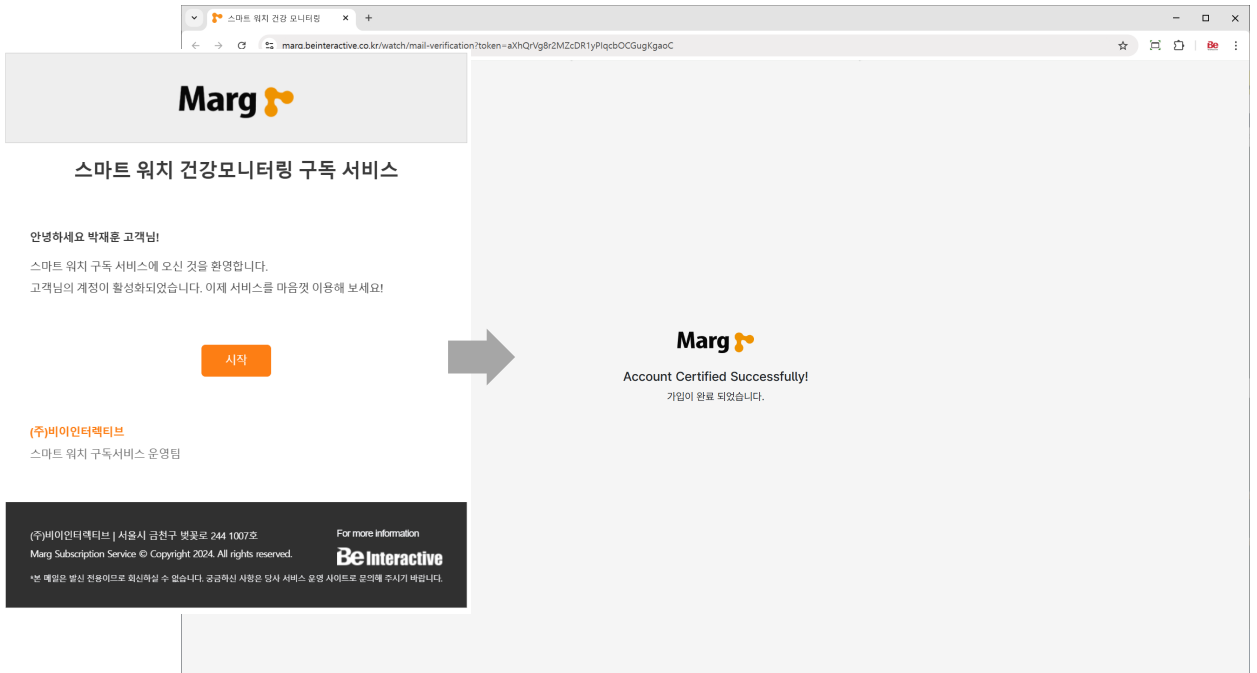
스마트 워치 건강 모니터링

marg.beinteractive.co.kr/watch/mail-verification?token=aXhQrVg8r2MZcDR1yPIqcbOCGugKgaoC

Be

Marg

스마트 워치 건강모니터링 구독 서비스

안녕하세요 박재훈 고객님!

스마트 워치 구독 서비스에 오신 것을 환영합니다.
고객님의 계정이 활성화되었습니다. 이제 서비스를 마음껏 이용해 보세요!

시작

(주)비이인터랙티브
스마트 워치 구독서비스 운영팀

(주)비이인터랙티브 | 서울시 금천구 벚꽃로 244 1007호
Marg Subscription Service © Copyright 2024. All rights reserved.

For more information
Be Interactive

*본 메일은 발신 전용이므로 회신하실 수 없습니다. 궁금하신 사항은 당사 서비스 운영 사이트로 문의해 주시기 바랍니다.

Marg

Account Certified Successfully!
가입이 완료 되었습니다.